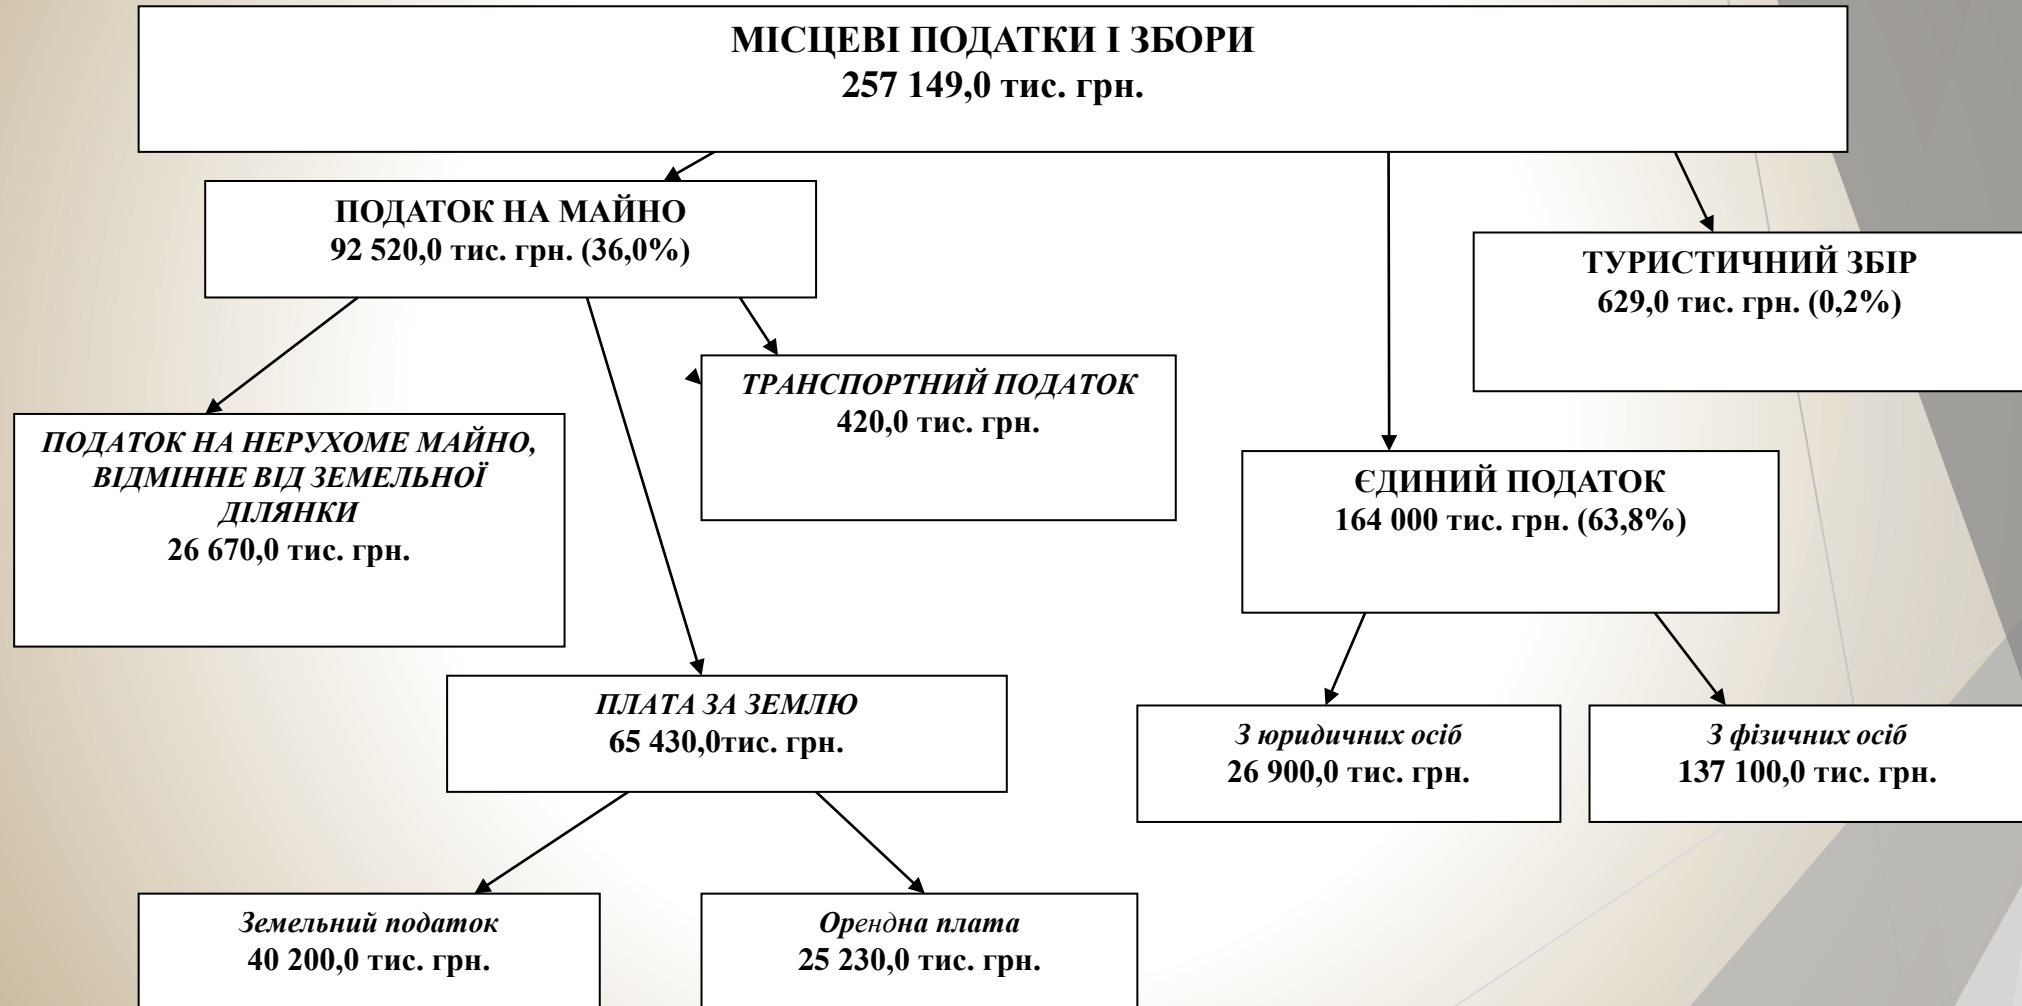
МІСЦЕВІ ПОДАТКИ І ЗБОРИ
257 149,0 тис. грн.

ПОДАТОК НА МАЙНО
92 520,0 тис. грн. (36,0%)

ТУРИСТИЧНИЙ ЗБІР
629,0 тис. грн. (0,2%)

ТРАНСПОРТНИЙ ПОДАТОК
420,0 тис. грн.

ПОДАТОК НА НЕРУХОМЕ МАЙНО, ВІДМІННЕ ВІД ЗЕМЕЛЬНОЇ ДІЛЯНКИ
26 670,0 тис. грн.

ЄДИНИЙ ПОДАТОК
164 000 тис. грн. (63,8%)

ПЛАТА ЗА ЗЕМЛЮ
65 430,0тис. грн.

З юридичних осіб
26 900,0 тис. грн.

З фізичних осіб
137 100,0 тис. грн.

Земельний податок
40 200,0 тис. грн.

Орендна плата
25 230,0 тис. грн.